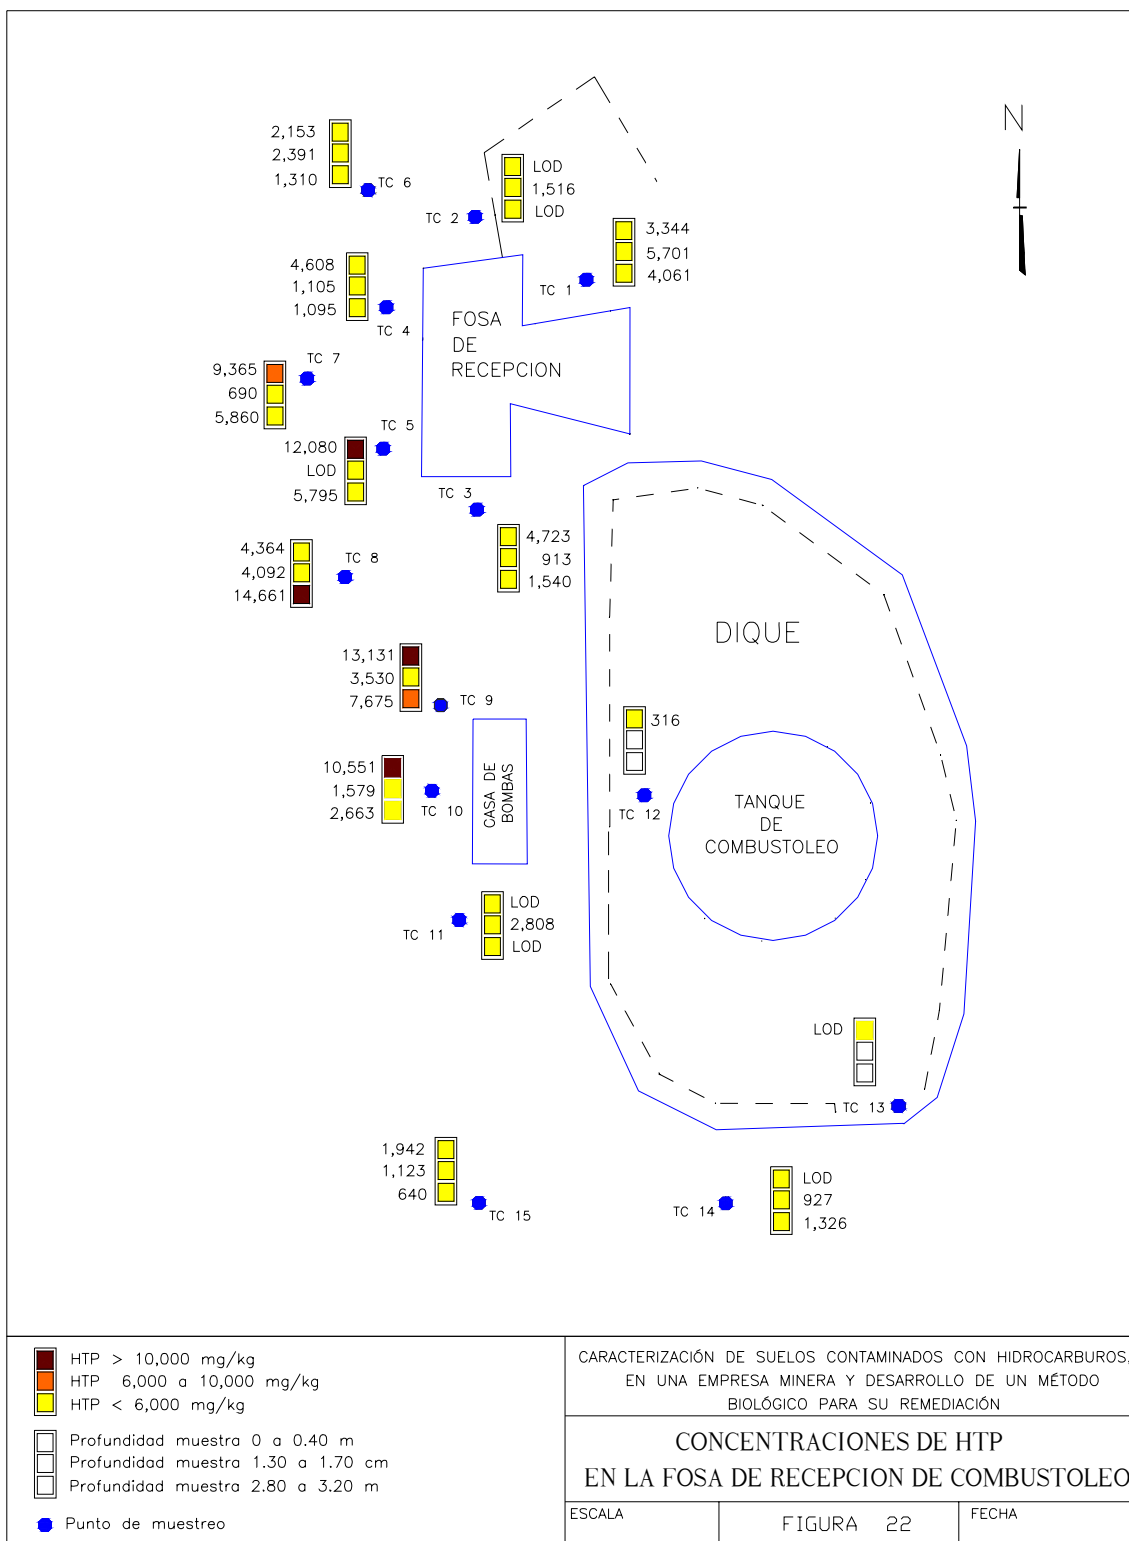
N

2,153
2,391
1,310
TC 6

LOD
1,516
LOD
TC 2

3,344
5,701
4,061
TC 1

4,608
1,105
1,095
TC 4

FOSA
DE
RECEPCION

9,365
690
5,860
TC 7

TC 5
12,080
LOD
5,795

TC 3
4,723
913
1,540

4,364
4,092
14,661
TC 8

DIQUE

13,131
3,530
7,675
TC 9

316

10,551
1,579
2,663
TC 10

CASA DE BOMBAS

TC 12

TANQUE
DE
COMBUSTOLEO

LOD
2,808
LOD
TC 11

LOD
TC 13

1,942
1,123
640
TC 15

TC 14
LOD
927
1,326

HTP > 10,000 mg/kg
HTP 6,000 a 10,000 mg/kg
HTP < 6,000 mg/kg

Profundidad muestra 0 a 0.40 m
Profundidad muestra 1.30 a 1.70 cm
Profundidad muestra 2.80 a 3.20 m

Punto de muestreo

CARACTERIZACIÓN DE SUELOS CONTAMINADOS CON HIDROCARBUROS, EN UNA EMPRESA MINERA Y DESARROLLO DE UN MÉTODO BIOLÓGICO PARA SU REMEDIACIÓN

CONCENTRACIONES DE HTP
EN LA FOSA DE RECEPCION DE COMBUSTOLEO

ESCALA
FIGURA 22
FECHA